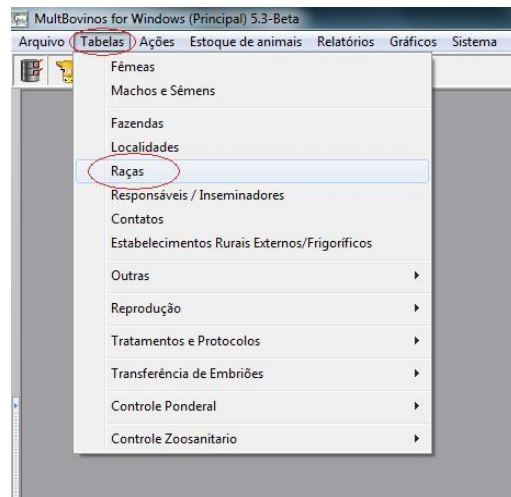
MultBovinos for Windows (Principal) 5.3-Beta

Arquivo Tabelas Ações Estoque de animais Relatórios Gráficos Sistema

Fêmeas
Machos e Sêmens

Fazendas
Localidades
Raças
Responsáveis / Inseminadores
Contatos
Estabelecimentos Rurais Externos/Frigoríficos

Outras

Reprodução

Tratamentos e Protocolos

Transferência de Embriões

Controle Ponderal

Controle Zoosanitario